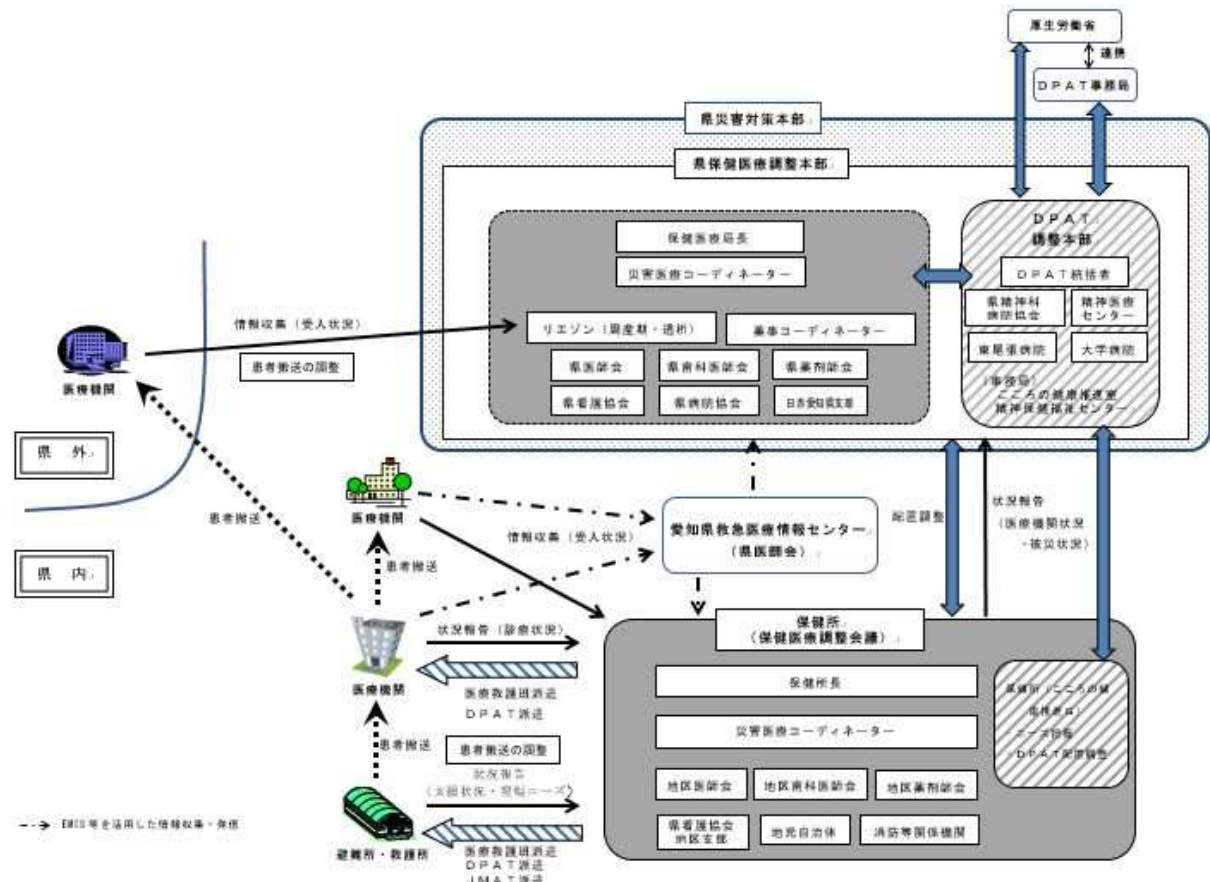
厚生労働省

連携

ＤＰＡＴ事務局

県災害対策本部

県保健医療調整本部

保健医療局長

災害医療コーディネーター

リエゾン（周産期・透析）

薬事コーディネーター

県医師会

県歯科医師会

県薬剤師会

県看護協会

県病院協会

日赤愛知県支部

ＤＰＡＴ
調整本部

ＤＰＡＴ統括者

県精神科病院協会

精神医療センター

東尾張病院

大学病院

（事務局）
こころの健康推進室
精神保健福祉センター

医療機関

情報収集（受入状況）

患者搬送の調整

県外

県内

患者搬送

医療機関

情報収集（受入状況）

患者搬送

愛知県救急医療情報センター
（県医師会）

総括調整

状況報告
（医療機関状況
・被災状況）

保健所
（保健医療調整会議）

状況報告（診療状況）

医療機関

医療救護班派遣
ＤＰＡＴ派遣

保健所長

災害医療コーディネーター

保健所（こころの健康推進担当）
ニーズ把握
ＤＰＡＴ配置調整

患者搬送

患者搬送の調整

状況報告
（支援状況・現場ニーズ）

地区医師会

地区歯科医師会

地区薬剤師会

県看護協会
地区支部

地元自治体

消防等関係機関

避難所・救護所

医療救護班派遣
ＤＰＡＴ派遣
ＪＭＡＴ派遣

EMIS等を活用した情報収集・共有